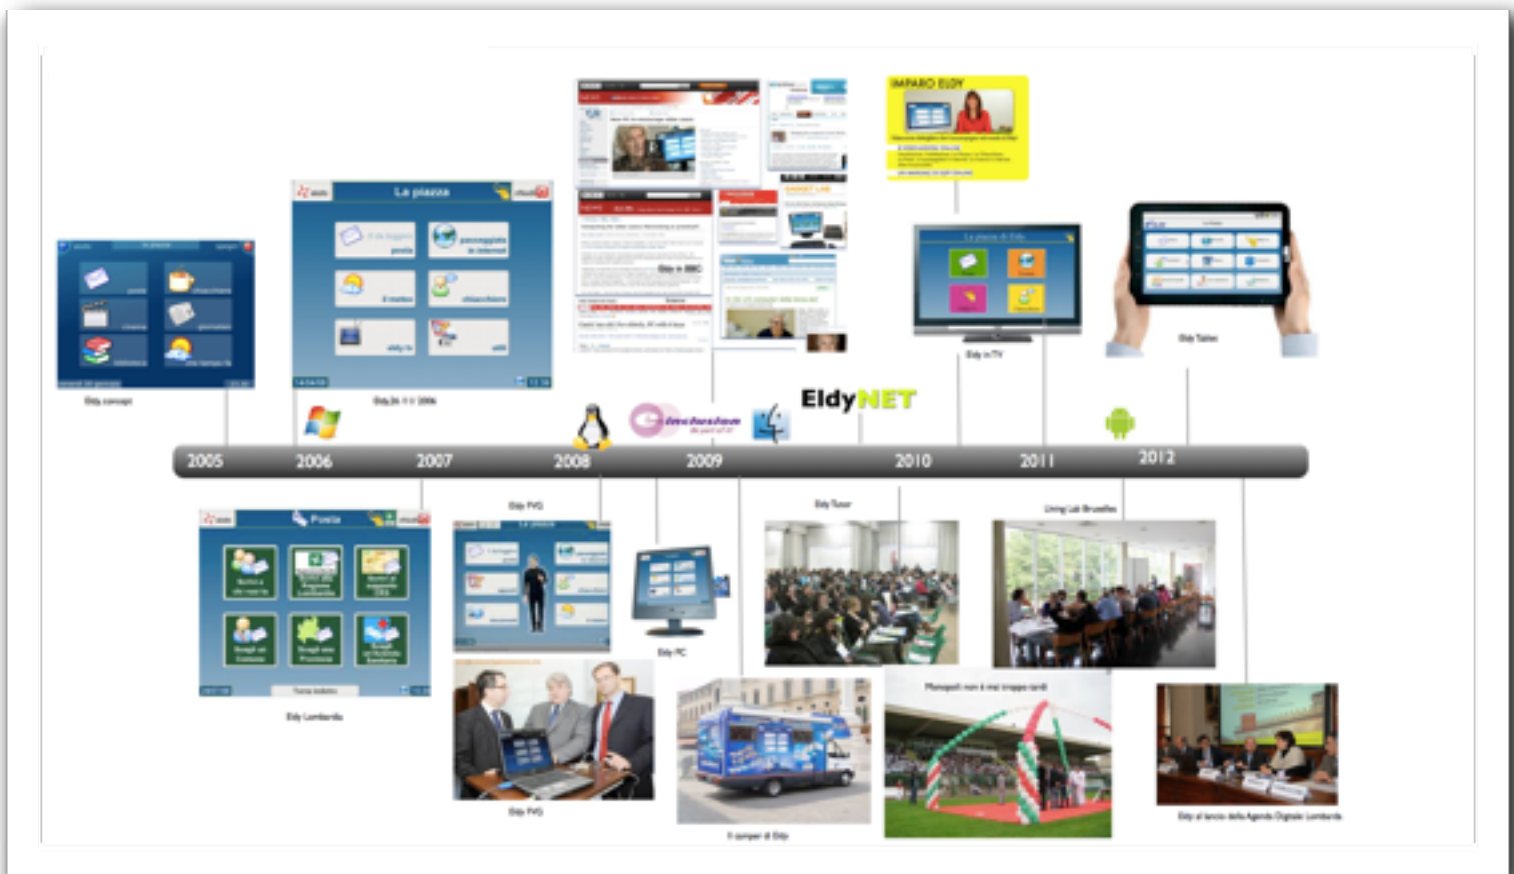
IMPARO ELDY

La piazza

Eldy concept

Eldy 26-11-2006

EldyNET

Eldy in TV

Eldy Tablet

einclusion

2005
2006
2007
2008
2009
2010
2011
2012

Posta

Eldy Lombardia

Eldy FVG

La piazza

Eldy PC

Eldy FVG

Eldy Tutor

Il camper di Eldy

Living Lab Bruxelles

Eldy al lancio della Agenda Digitale Lombarda